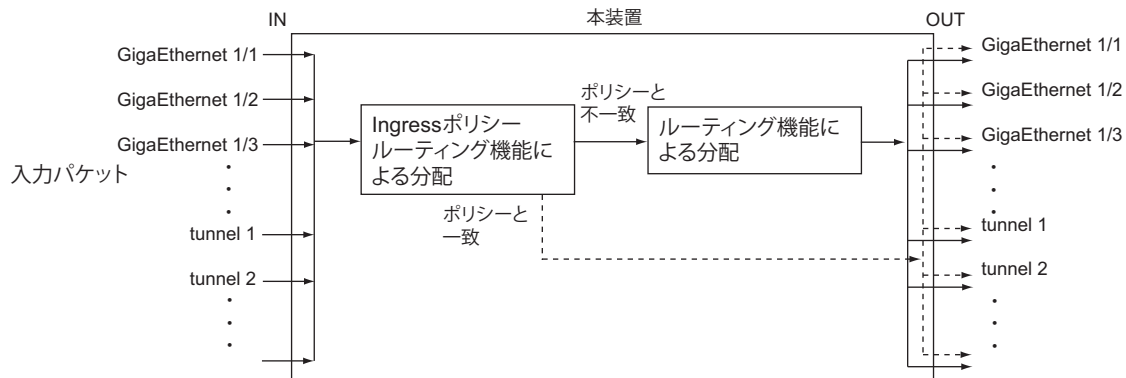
IN

本装置

OUT

GigaEthernet 1/1

GigaEthernet 1/2

GigaEthernet 1/3

入力パケット

tunnel 1

tunnel 2

Ingressポリシールーティング機能による分配

ポリシーと不一致

ルーティング機能による分配

ポリシーと一致

GigaEthernet 1/1

GigaEthernet 1/2

GigaEthernet 1/3

tunnel 1

tunnel 2